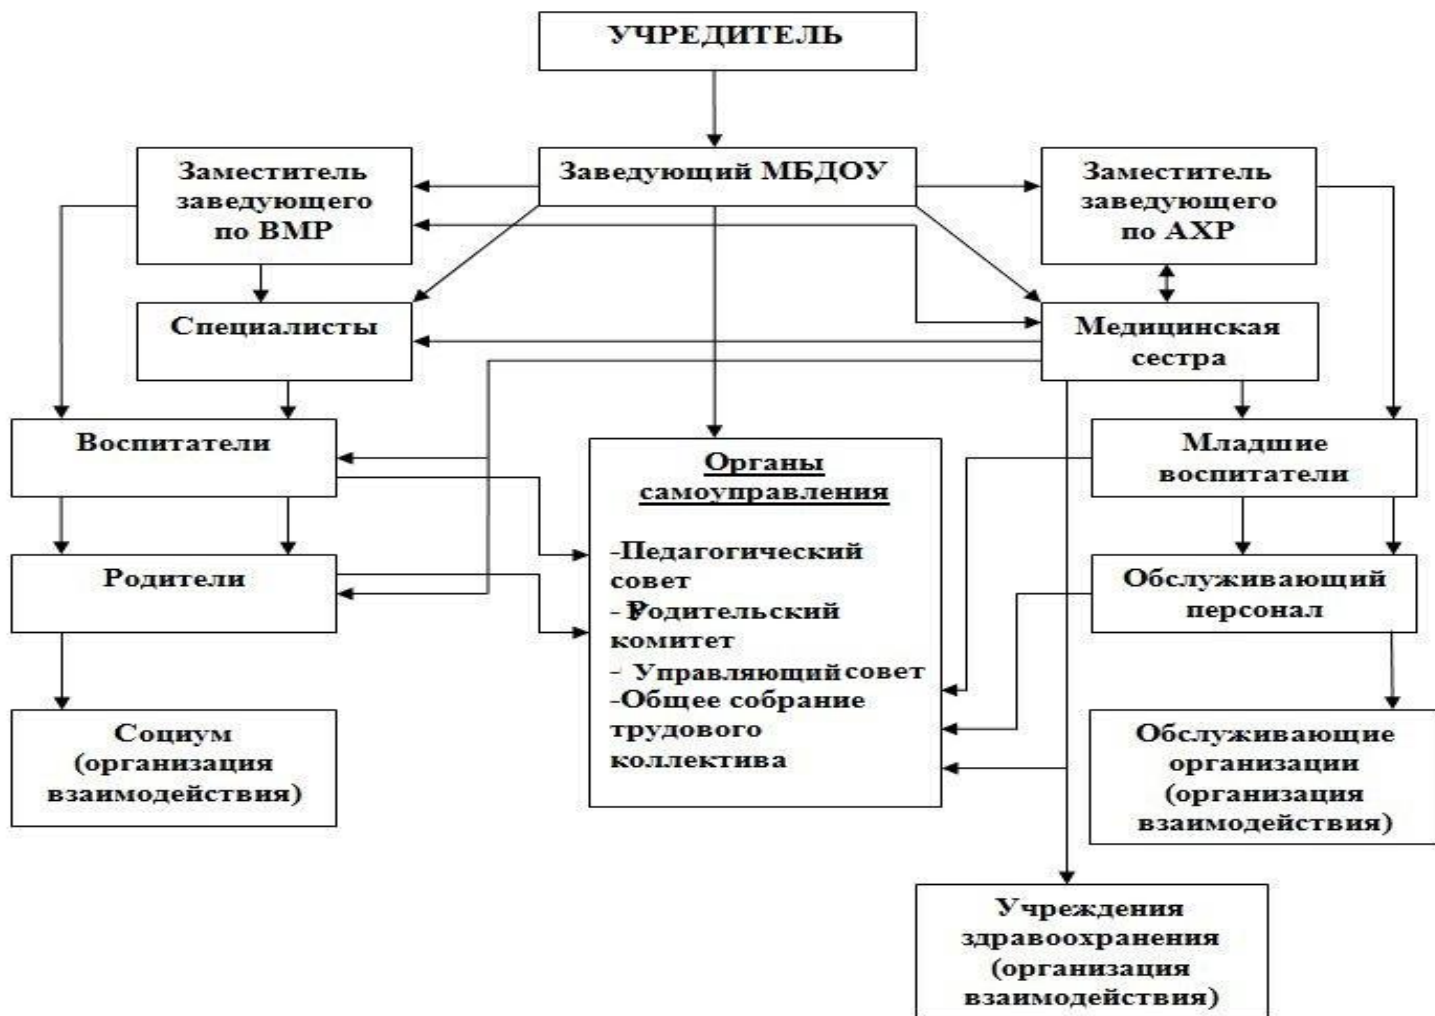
УЧРЕДИТЕЛЬ

Заместитель заведующего по ВМР

Заведующий МБДОУ

Заместитель заведующего по АХР

Специалисты

Медицинская сестра

Воспитатели

Органы самоуправления

-Педагогический совет
- Родительский комитет
- Управляющий совет
-Общее собрание трудового коллектива

Младшие воспитатели

Родители

Обслуживающий персонал

Социум (организация взаимодействия)

Обслуживающие организации (организация взаимодействия)

Учреждения здравоохранения (организация взаимодействия)